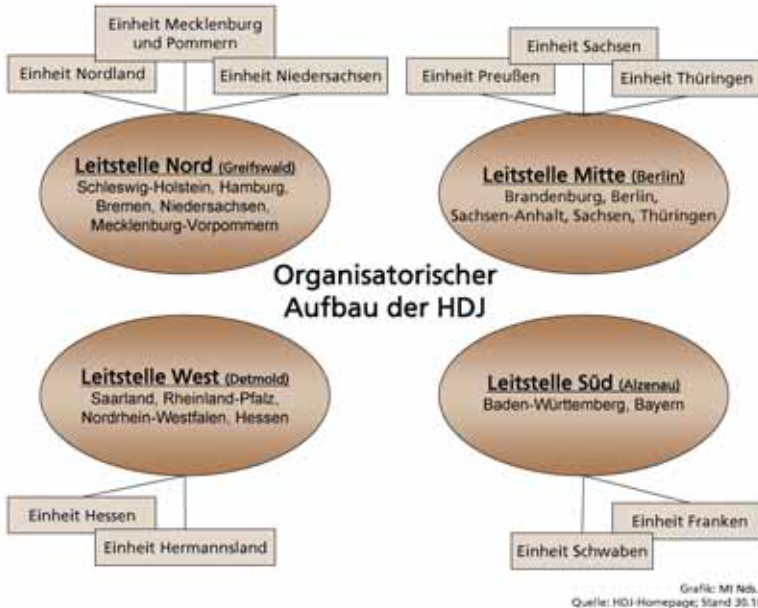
Einheit Mecklenburg und Pommern

Einheit Nordland

Einheit Niedersachsen

Leitstelle Nord (Greifswald)
Schleswig-Holstein, Hamburg, Bremen, Niedersachsen, Mecklenburg-Vorpommern

Einheit Sachsen

Einheit Preußen

Einheit Thüringen

Leitstelle Mitte (Berlin)
Brandenburg, Berlin, Sachsen-Anhalt, Sachsen, Thüringen

Organisatorischer Aufbau der HDJ

Leitstelle West (Detmold)
Saarland, Rheinland-Pfalz, Nordrhein-Westfalen, Hessen

Leitstelle Süd (Alzenau)
Baden-Württemberg, Bayern

Einheit Hessen

Einheit Hermannsland

Einheit Franken

Einheit Schwaben

Grafik: MI Nds.
Quelle: HDJ-Homepage; Stand 30.1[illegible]